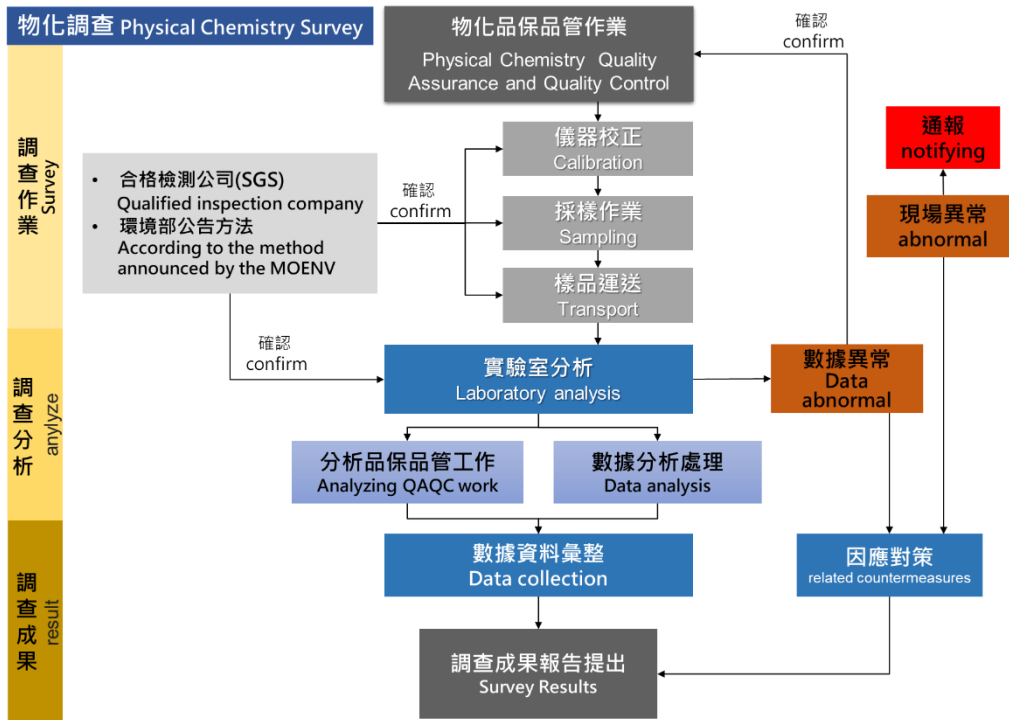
物化調查 Physical Chemistry Survey

調查作業 Survey

調查分析 anylyze

調查成果 result

物化品保品管作業
Physical Chemistry Quality Assurance and Quality Control

確認
confirm

通報
notifying

現場異常
abnormal

儀器校正
Calibration

• 合格檢測公司(SGS)
Qualified inspection company
• 環境部公告方法
According to the method announced by the MOENV

確認
confirm

採樣作業
Sampling

樣品運送
Transport

確認
confirm

實驗室分析
Laboratory analysis

數據異常
Data abnormal

分析品保品管工作
Analyzing QAQC work

數據分析處理
Data analysis

數據資料彙整
Data collection

因應對策
related countermeasures

調查成果報告提出
Survey Results